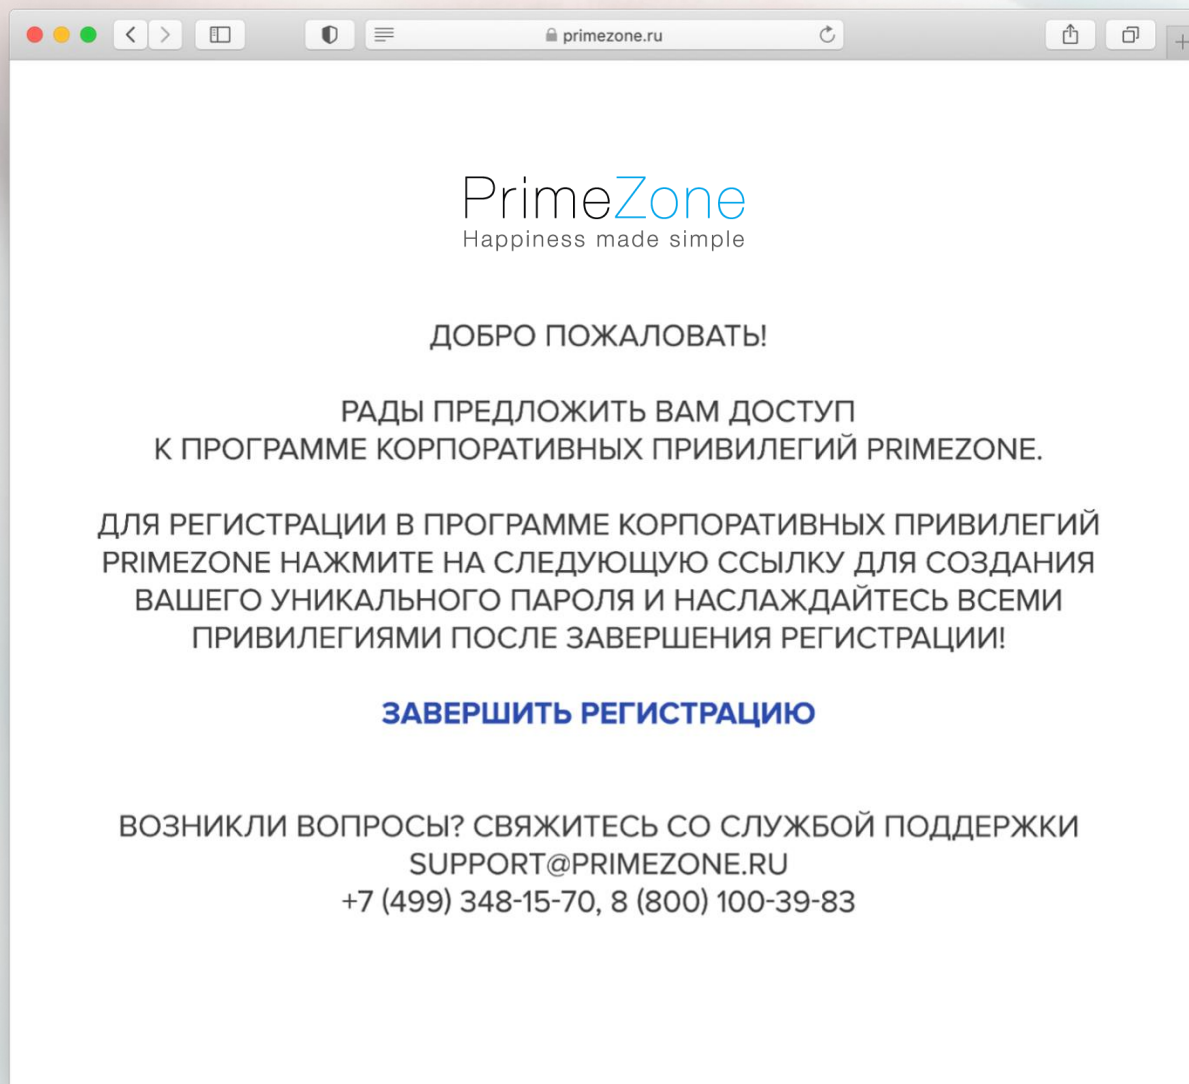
primezone.ru

PrimeZone
Happiness made simple

ДОБРО ПОЖАЛОВАТЬ!

РАДЫ ПРЕДЛОЖИТЬ ВАМ ДОСТУП К ПРОГРАММЕ КОРПОРАТИВНЫХ ПРИВИЛЕГИЙ PRIMEZONE.

ДЛЯ РЕГИСТРАЦИИ В ПРОГРАММЕ КОРПОРАТИВНЫХ ПРИВИЛЕГИЙ PRIMEZONE НАЖМИТЕ НА СЛЕДУЮЩУЮ ССЫЛКУ ДЛЯ СОЗДАНИЯ ВАШЕГО УНИКАЛЬНОГО ПАРОЛЯ И НАСЛАЖДАЙТЕСЬ ВСЕМИ ПРИВИЛЕГИЯМИ ПОСЛЕ ЗАВЕРШЕНИЯ РЕГИСТРАЦИИ!

ЗАВЕРШИТЬ РЕГИСТРАЦИЮ

ВОЗНИКЛИ ВОПРОСЫ? СВЯЖИТЕСЬ СО СЛУЖБОЙ ПОДДЕРЖКИ
SUPPORT@PRIMEZONE.RU
+7 (499) 348-15-70, 8 (800) 100-39-83